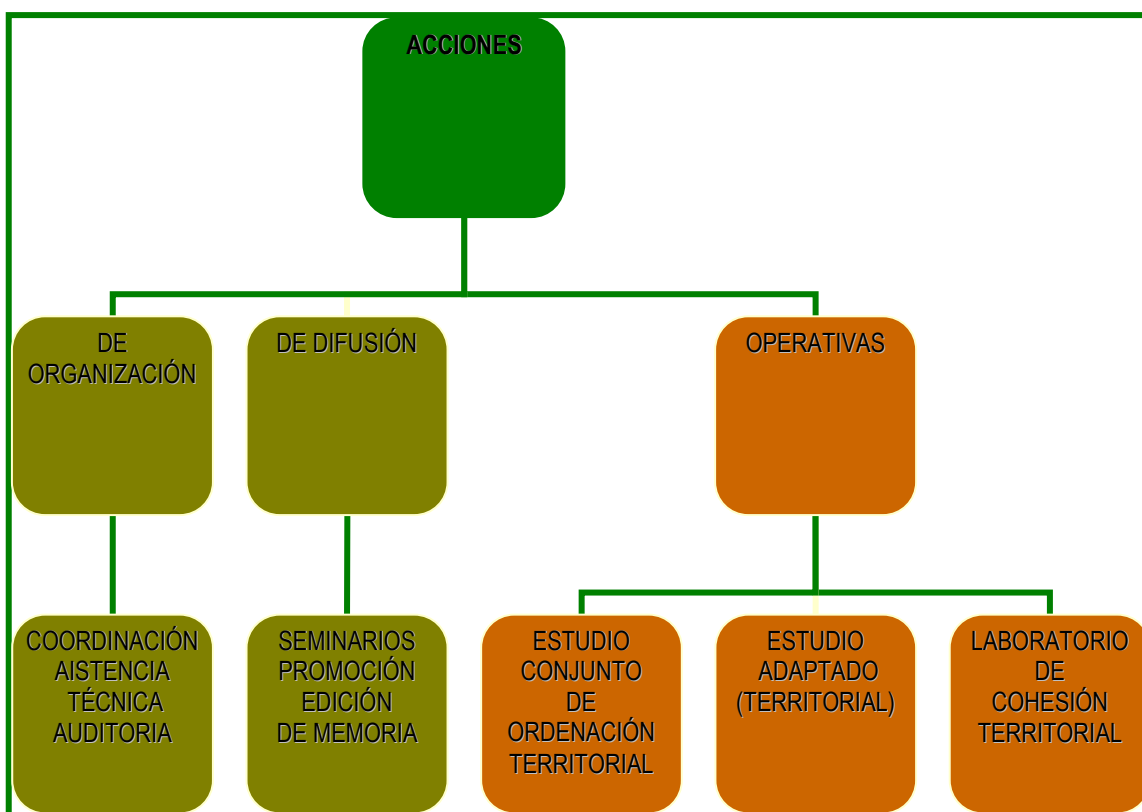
ACCIONES

DE ORGANIZACIÓN

DE DIFUSIÓN

OPERATIVAS

COORDINACIÓN
AISTENCIA
TÉCNICA
AUDITORIA

SEMINARIOS
PROMOCIÓN
EDICIÓN
DE MEMORIA

ESTUDIO
CONJUNTO
DE
ORDENACIÓN
TERRITORIAL

ESTUDIO
ADAPTADO
(TERRITORIAL)

LABORATORIO
DE
COHESIÓN
TERRITORIAL